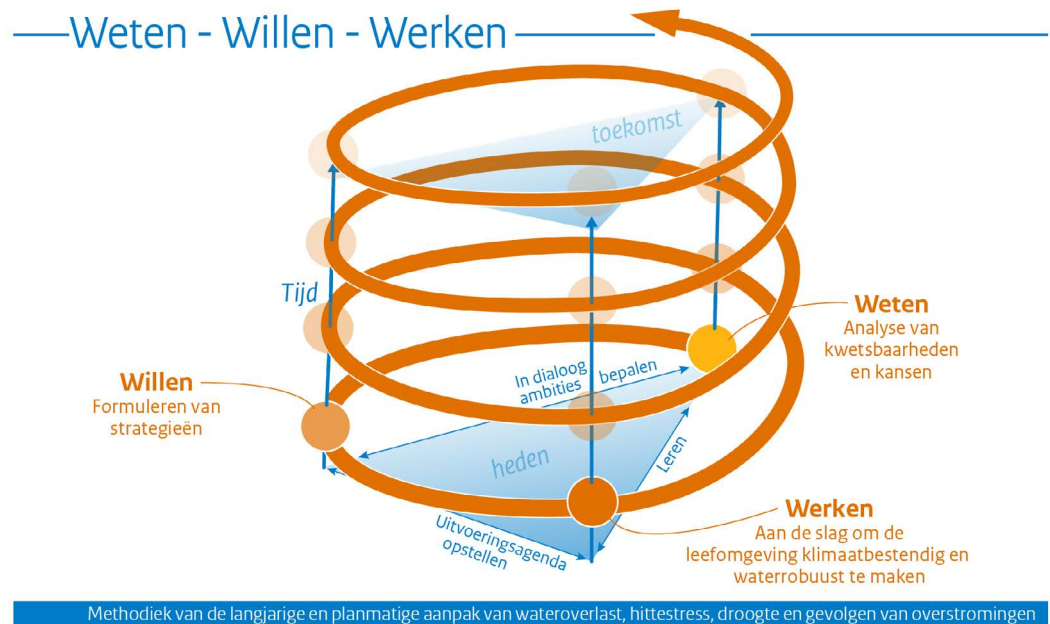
Weten - Willen - Werken

toekomst

Tijd

Weten
Analyse van kwetsbaarheden en kansen

In dialoog ambities bepalen

Willen
Formuleren van strategieën

heden

Leren

Werken
Aan de slag om de leefomgeving klimaatbestendig en waterrobuust te maken

Uitvoeringsagenda opstellen

Methodiek van de langjarige en planmatige aanpak van wateroverlast, hittestress, droogte en gevolgen van overstromingen